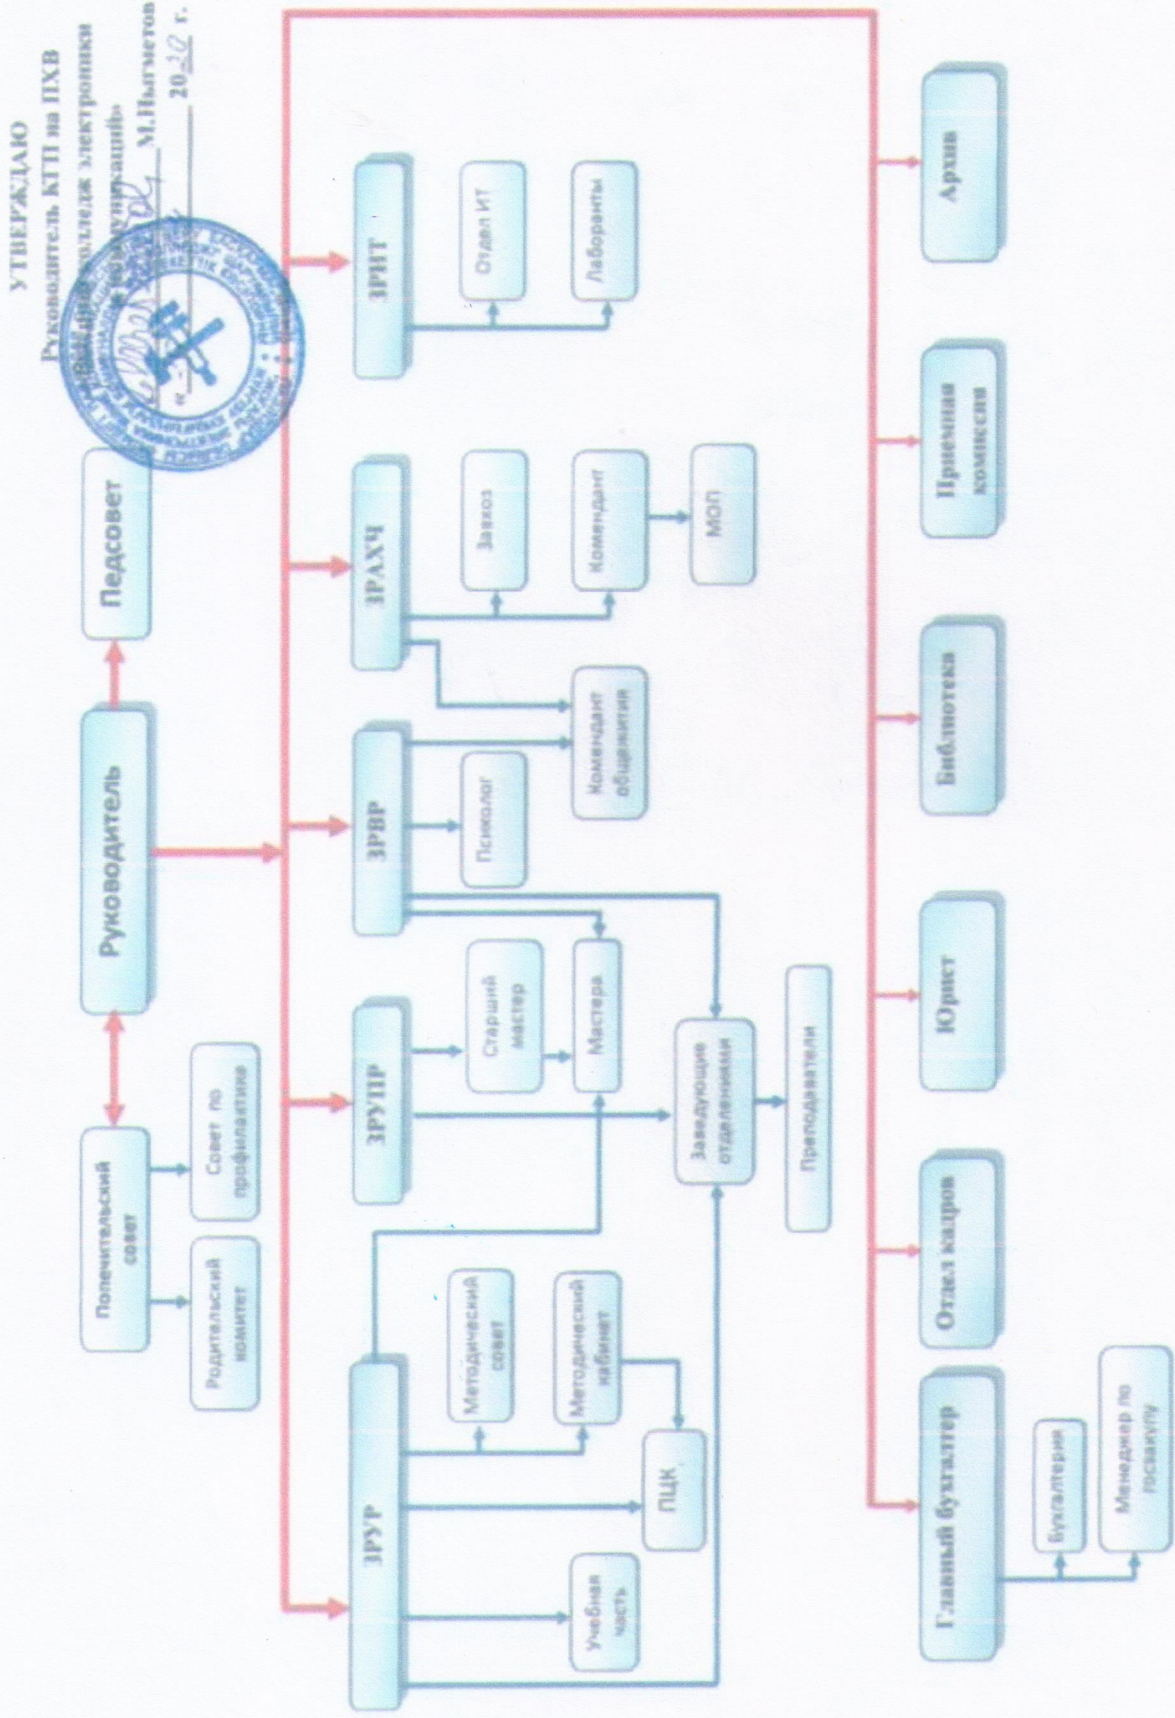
УТВЕРЖДАЮ
Руководитель КТП на ПХВ
«Колледж электроники и телекоммуникаций»
__________ М.Нызметов
«___» ________ 20 20 г.

Руководитель

Педсовет

Попечительский совет

Родительский комитет

Совет по профилактике

ЗРУР

Учебная часть

ПЦК

Методический совет

Методический кабинет

ЗРУПР

Старший мастер

Мастера

Заведующие отделениями

Преподаватели

ЗРВР

Психолог

Комендант общежития

ЗРАХЧ

Завхоз

Комендант

МОП

ЗРИТ

Отдел ИТ

Лаборанты

Главный бухгалтер

Бухгалтерия

Менеджер по госзакупу

Отдел кадров

Юрист

Библиотека

Приемная комиссия

Архив